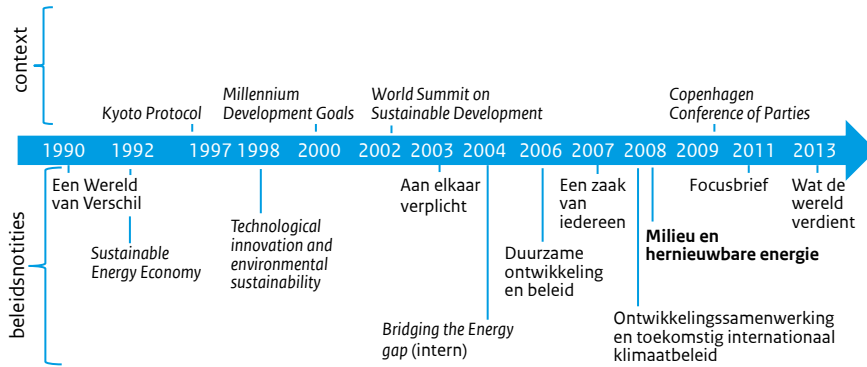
context

Kyoto Protocol

Millennium Development Goals

World Summit on Sustainable Development

Copenhagen Conference of Parties

1990 1992 1997 1998 2000 2002 2003 2004 2006 2007 2008 2009 2011 2013

beleidsnotities

Een Wereld van Verschil

Sustainable Energy Economy

Technological innovation and environmental sustainability

Aan elkaar verplicht

Bridging the Energy gap (intern)

Duurzame ontwikkeling en beleid

Een zaak van iedereen

**Milieu en hernieuwbare energie**

Ontwikkelingssamenwerking en toekomstig internationaal klimaatbeleid

Focusbrief

Wat de wereld verdient